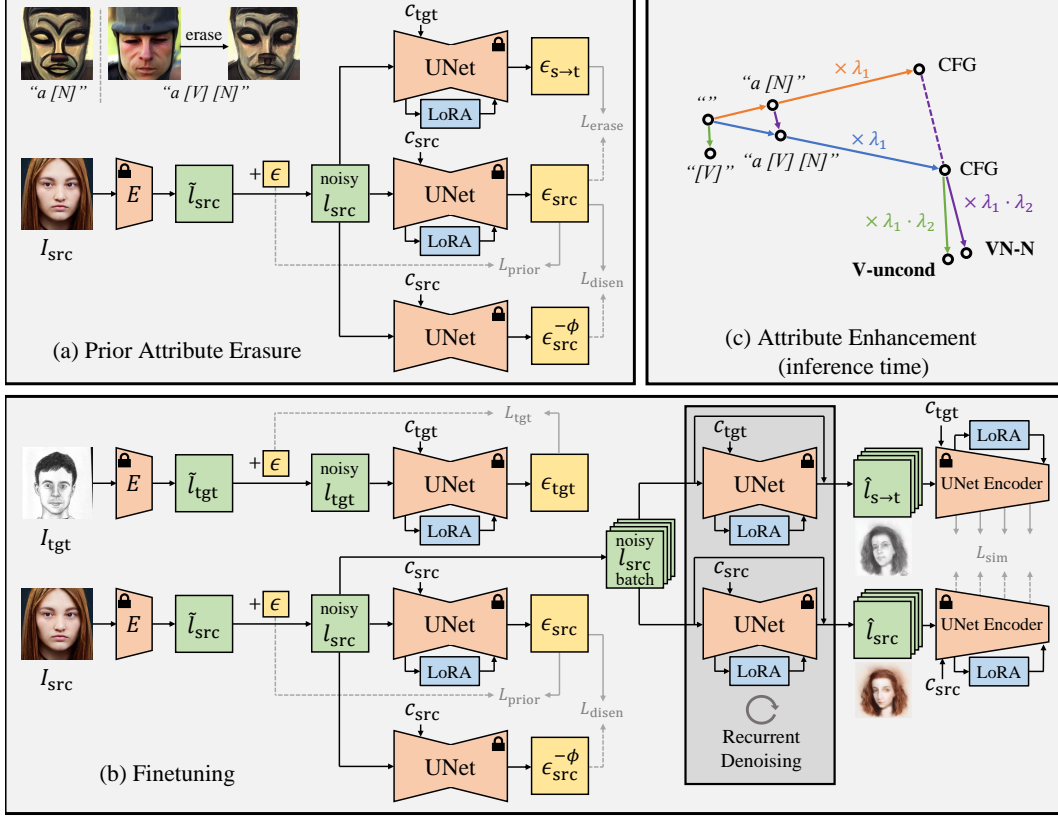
erase

"a [N]"

"a [V] [N]"

$c_{\text{tgt}}$

UNet

$\epsilon_{\text{s}\to\text{t}}$

LoRA

$L_{\text{erase}}$

$E$

$\tilde{l}_{\text{src}}$

$+\epsilon$

noisy $l_{\text{src}}$

$c_{\text{src}}$

UNet

$\epsilon_{\text{src}}$

LoRA

$L_{\text{prior}}$

$L_{\text{disen}}$

$I_{\text{src}}$

$c_{\text{src}}$

UNet

$\epsilon_{\text{src}}^{-\phi}$

(a) Prior Attribute Erasure

"a [N]"

$\times \lambda_1$

CFG

""

$\times \lambda_1$

"[V]"

"a [V] [N]"

CFG

$\times \lambda_1 \cdot \lambda_2$

$\times \lambda_1 \cdot \lambda_2$

VN-N

V-uncond

(c) Attribute Enhancement (inference time)

$L_{\text{tgt}}$

$c_{\text{tgt}}$

$E$

$\tilde{l}_{\text{tgt}}$

$+\epsilon$

noisy $l_{\text{tgt}}$

UNet

$\epsilon_{\text{tgt}}$

LoRA

$I_{\text{tgt}}$

$c_{\text{tgt}}$

UNet

LoRA

$\hat{l}_{\text{s}\to\text{t}}$

$c_{\text{tgt}}$

LoRA

UNet Encoder

noisy $l_{\text{src}}$ batch

$L_{\text{sim}}$

$E$

$\tilde{l}_{\text{src}}$

$+\epsilon$

noisy $l_{\text{src}}$

$c_{\text{src}}$

UNet

$\epsilon_{\text{src}}$

LoRA

$c_{\text{src}}$

UNet

LoRA

$\hat{l}_{\text{src}}$

UNet Encoder

$c_{\text{src}}$

LoRA

$I_{\text{src}}$

$L_{\text{prior}}$

$L_{\text{disen}}$

$c_{\text{src}}$

UNet

$\epsilon_{\text{src}}^{-\phi}$

Recurrent Denoising

(b) Finetuning